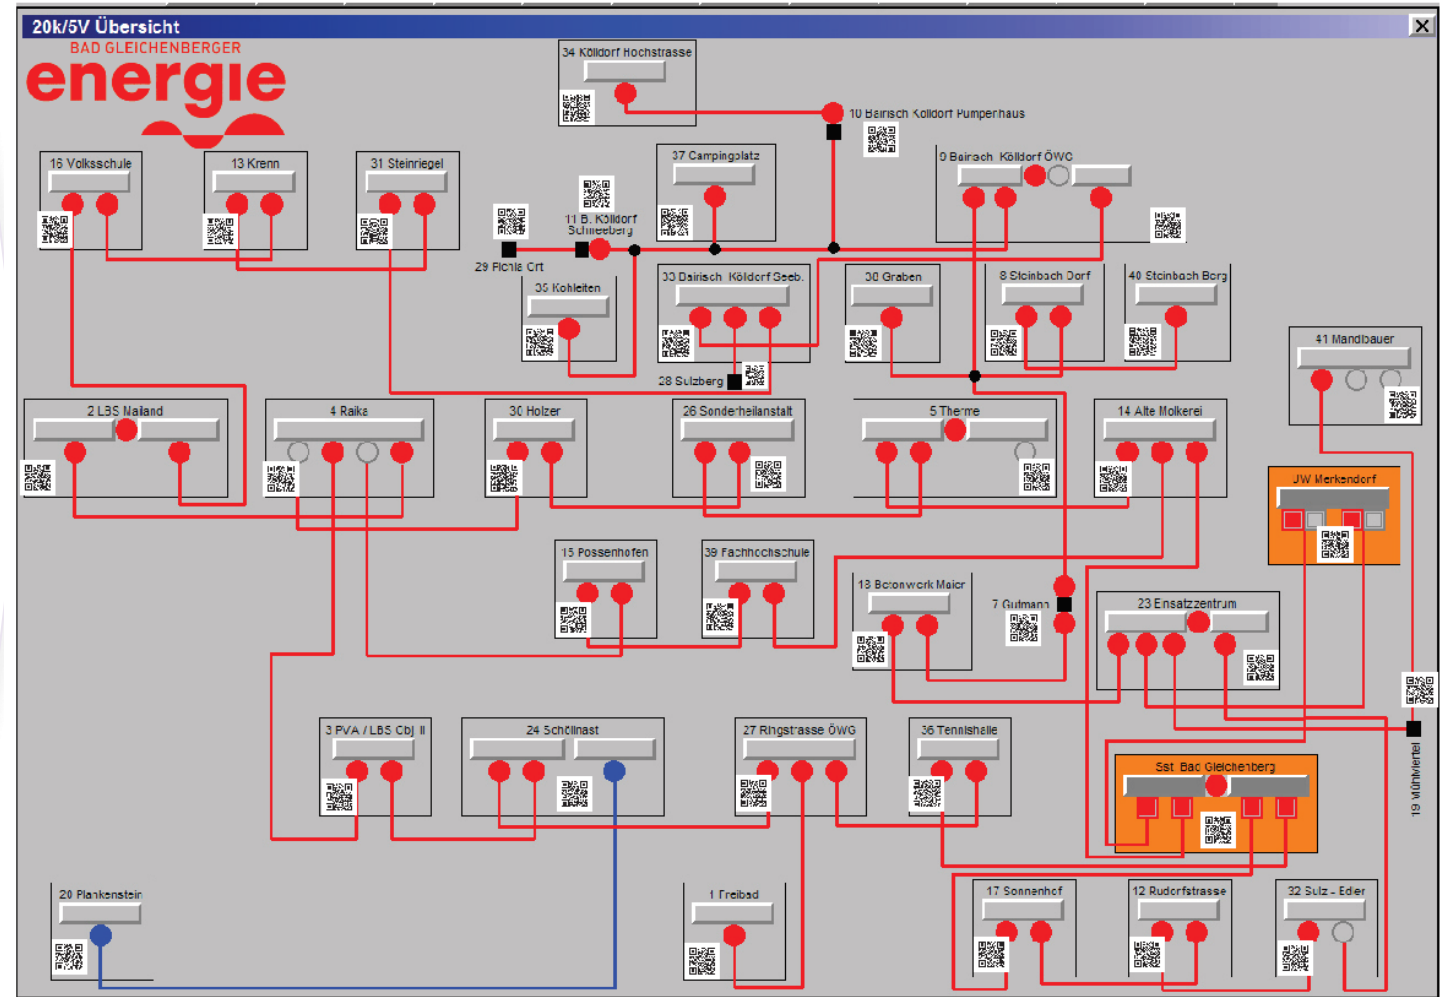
20k/5V Übersicht

X

BAD GLEICHENBERGER
energie

34 Kölldorf Hochstrasse

10 Bairisch Kölldorf Pumpenhaus

16 Volksschule

13 Krenn

31 Steinriegel

37 Campingplatz

0 Bairisch Kölldorf ÖWG

11 B. Kölldorf Schneeberg

29 Fichte Ort

35 Kohleiten

33 Bairisch Kölldorf Seeb.

30 Graben

8 Steinbach Dorf

40 Steinbach Berg

28 Sulzberg

41 Mandlbauer

2 LBS Nailand

4 Raika

30 Holzer

26 Sonderheilanstalt

5 Therme

14 Alte Molkerei

JW Merkendorf

15 Possenhofen

39 Fachhochschule

18 Betonwerk Maier

7 Gutmann

23 Einsatzzentrum

3 PVA / LBS Cbj II

24 Schöllnast

27 Ringstrasse ÖWG

36 Tennishalle

Sst. Bad Gleichenberg

19 Mühlviertel

20 Plankenstein

1 Freibad

17 Sonnenhof

12 Rudorfstrasse

32 Sulz - Eder